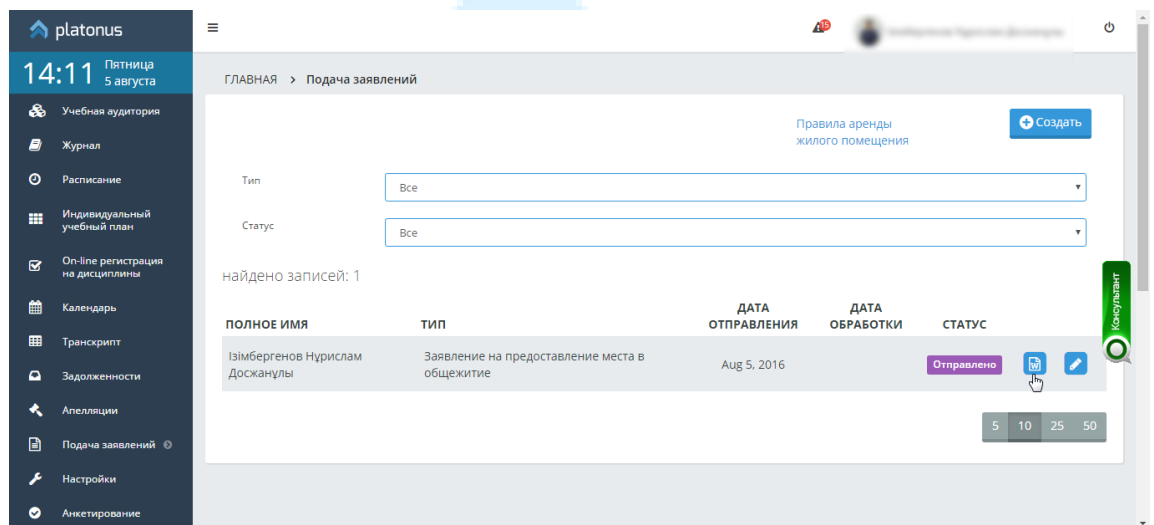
platonus

14:11 Пятница 5 августа

Учебная аудитория
Журнал
Расписание
Индивидуальный учебный план
On-line регистрация на дисциплины
Календарь
Транскрипт
Задолженности
Апелляции
Подача заявлений
Настройки
Анкетирование

15

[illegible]

ГЛАВНАЯ > Подача заявлений

Правила аренды жилого помещения

Создать

Тип Все

Статус Все

найдено записей: 1

| ПОЛНОЕ ИМЯ | ТИП | ДАТА ОТПРАВЛЕНИЯ | ДАТА ОБРАБОТКИ | СТАТУС |
|---|---|---|---|---|
| Ізімбергенов Нұрислам Досжанұлы | Заявление на предоставление места в общежитие | Aug 5, 2016 | | Отправлено |

5 10 25 50

Консультант